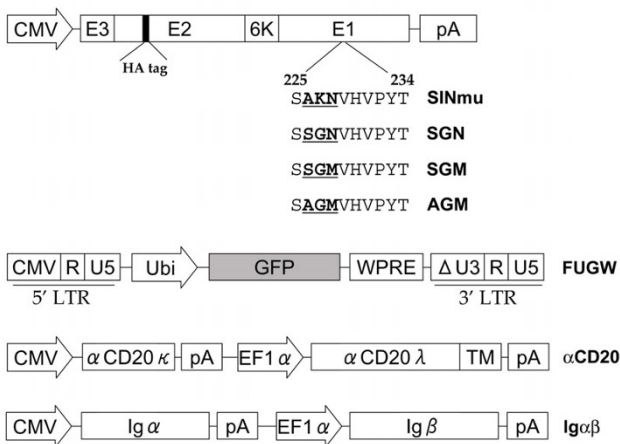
CMV E3 E2 6K E1 pA

HA tag

225 234

SAKNVHVPYT SINmu

SSGNVHVPYT SGN

SSGMVHVPYT SGM

SAGMVHVPYT AGM

CMV R U5 Ubi GFP WPRE $\Delta$ U3 R U5 FUGW

5′ LTR 3′ LTR

CMV $\alpha$ CD20 $\kappa$ pA EF1 $\alpha$ $\alpha$ CD20 $\lambda$ TM pA $\alpha$CD20

CMV Ig $\alpha$ pA EF1 $\alpha$ Ig $\beta$ pA Ig$\alpha\beta$